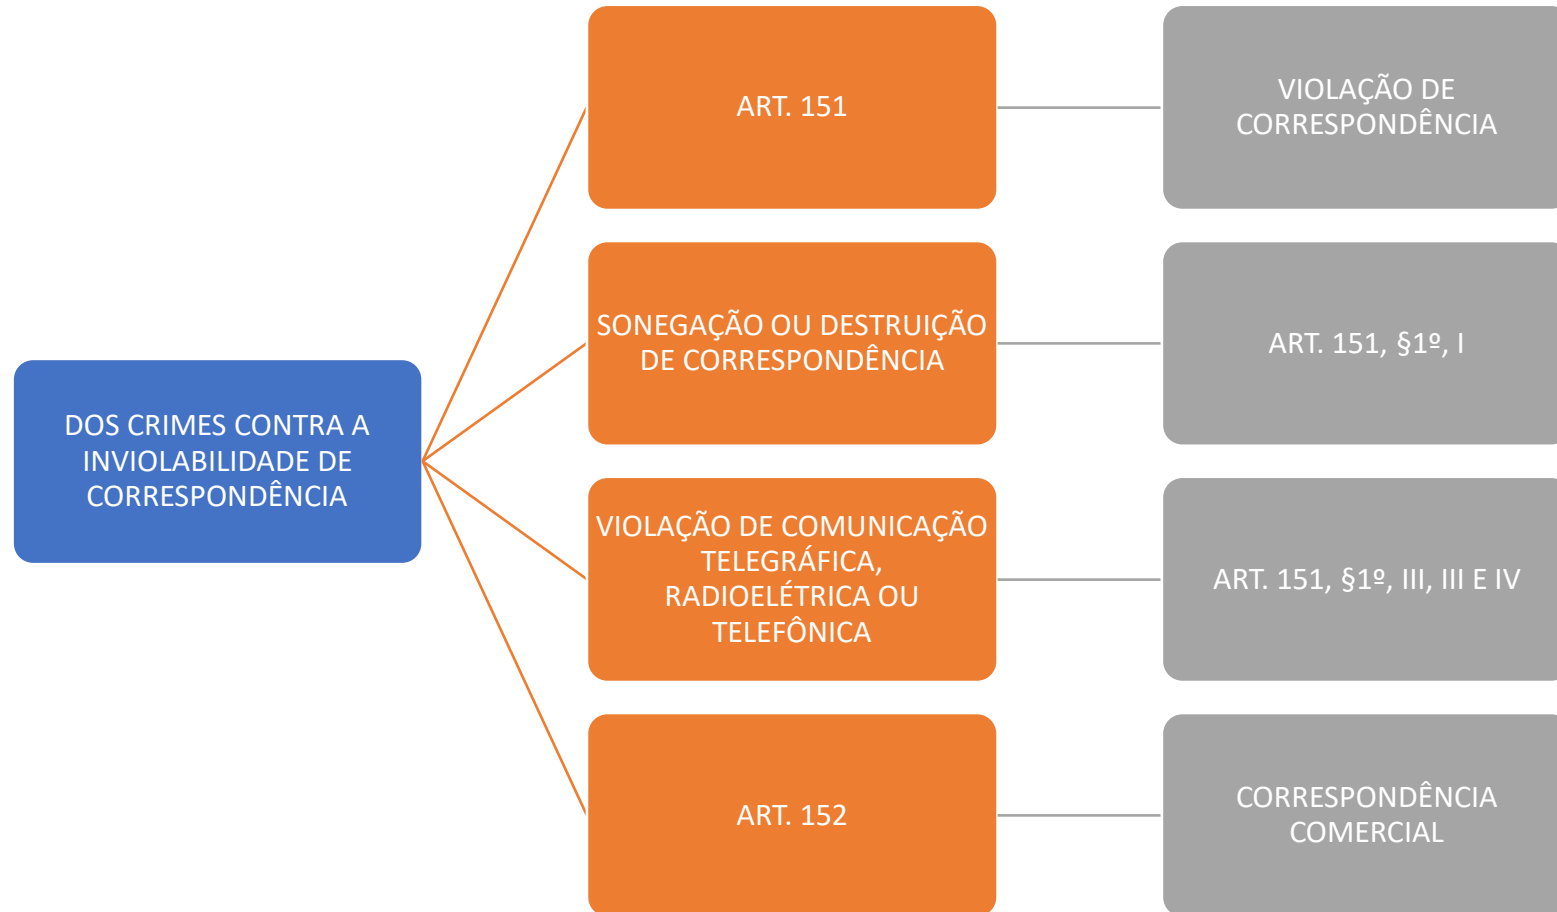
DOS CRIMES CONTRA A INVIOLABILIDADE DE CORRESPONDÊNCIA

ART. 151

VIOLAÇÃO DE CORRESPONDÊNCIA

SONEGAÇÃO OU DESTRUIÇÃO DE CORRESPONDÊNCIA

ART. 151, §1º, I

VIOLAÇÃO DE COMUNICAÇÃO TELEGRÁFICA, RADIOELÉTRICA OU TELEFÔNICA

ART. 151, §1º, III, III E IV

ART. 152

CORRESPONDÊNCIA COMERCIAL